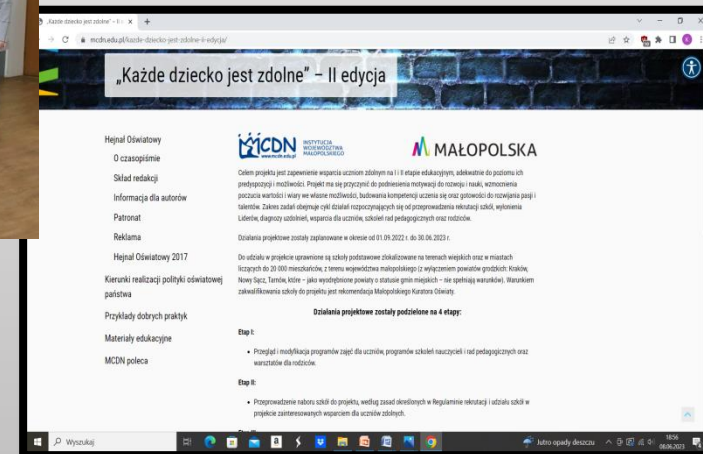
„Każde dziecko jest zdolne" – II ×  +

mcdn.edu.pl/kazde-dziecko-jest-zdolne-ii-edycja/

„Każde dziecko jest zdolne" – II edycja

Hejnał Oświatowy
O czasopiśmie
Skład redakcji
Informacja dla autorów
Patronat
Reklama
Hejnał Oświatowy 2017
Kierunki realizacji polityki oświatowej państwa
Przykłady dobrych praktyk
Materiały edukacyjne
MCDN poleca

MCDN www.mcdn.edu.pl INSTYTUCJA WOJEWÓDZTWA MAŁOPOLSKIEGO

MAŁOPOLSKA

Celem projektu jest zapewnienie wsparcia uczniom zdolnym na I i II etapie edukacyjnym, adekwatnie do poziomu ich predyspozycji i możliwości. Projekt ma się przyczynić do podniesienia motywacji do rozwoju i nauki, wzmocnienia poczucia wartości i wiary we własne możliwości, budowania kompetencji ucznia się oraz gotowości do rozwijania pasji i talentów. Zakres zadań obejmuje cykl działań rozpoczynających się od przeprowadzenia rekrutacji szkół, wyłonienia Liderów, diagnozy uzdolnień, wsparcia dla uczniów, szkoleń rad pedagogicznych oraz rodziców.

Działania projektowe zostały zaplanowane w okresie od 01.09.2022 r. do 30.06.2023 r.

Do udziału w projekcie uprawnione są szkoły podstawowe zlokalizowane na terenach wiejskich oraz w miastach liczących do 20 000 mieszkańców, z terenu województwa małopolskiego (z wyłączeniem powiatów grodzkich: Kraków, Nowy Sącz, Tarnów, które – jako wyodrębnione powiaty o statusie gmin miejskich – nie spełniają warunków). Warunkiem zakwalifikowania szkoły do projektu jest rekomendacja Małopolskiego Kuratora Oświaty.

Działania projektowe zostały podzielone na 4 etapy:

Etap I:

• Przegląd i modyfikacja programów zajęć dla uczniów, programów szkoleń nauczycieli i rad pedagogicznych oraz warsztatów dla rodziców.

Etap II:

• Przeprowadzenie naboru szkół do projektu, według zasad określonych w Regulaminie rekrutacji i udziału szkół w projekcie zainteresowanych wsparciem dla uczniów zdolnych.

Wyszukaj

Jutro opady deszczu

16:56
06.06.2023